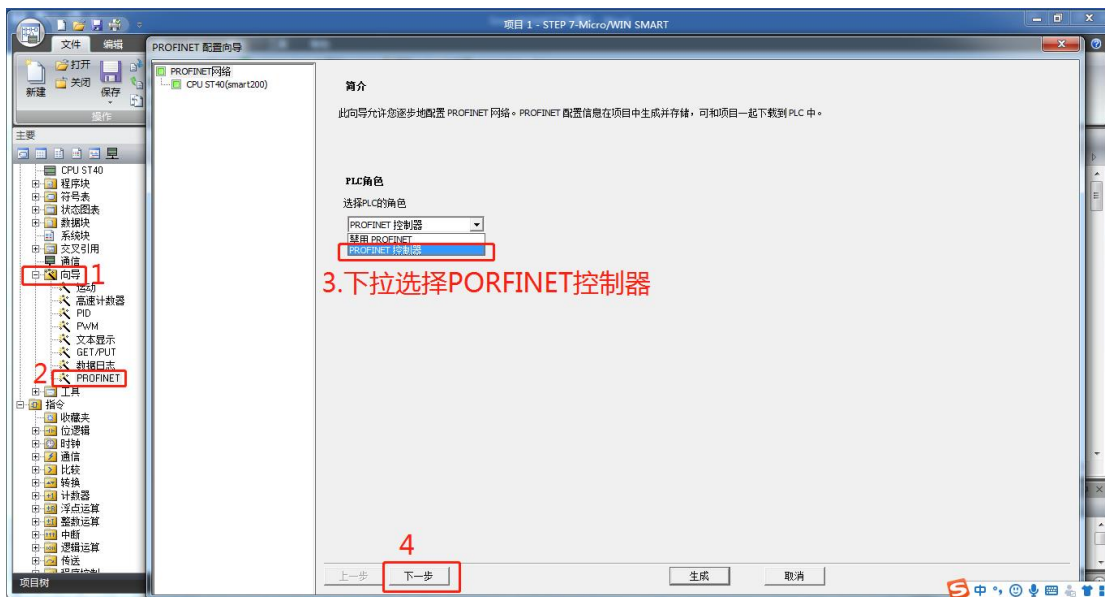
项目 1 - STEP 7-Micro/WIN SMART

文件
编辑
打开
关闭
新建
保存
操作

主要
CPU ST40
程序块
符号表
状态图表
数据块
系统块
交叉引用
通信
向导
1
运动
高速计数器
PID
PWM
文本显示
GET/PUT
数据日志
2
PROFINET
工具
指令
收藏夹
位逻辑
时钟
通信
比较
转换
计数器
浮点运算
整数运算
中断
逻辑运算
传送
程序控制
项目树

PROFINET 配置向导
PROFINET网络
CPU ST40(smart200)

简介
此向导允许您逐步地配置 PROFINET 网络。PROFINET 配置信息在项目中生成并存储，可和项目一起下载到 PLC 中。

PLC角色
选择PLC的角色
PROFINET 控制器
禁用 PROFINET
PROFINET 控制器

3.下拉选择PORFINET控制器

4
上一步
下一步
生成
取消